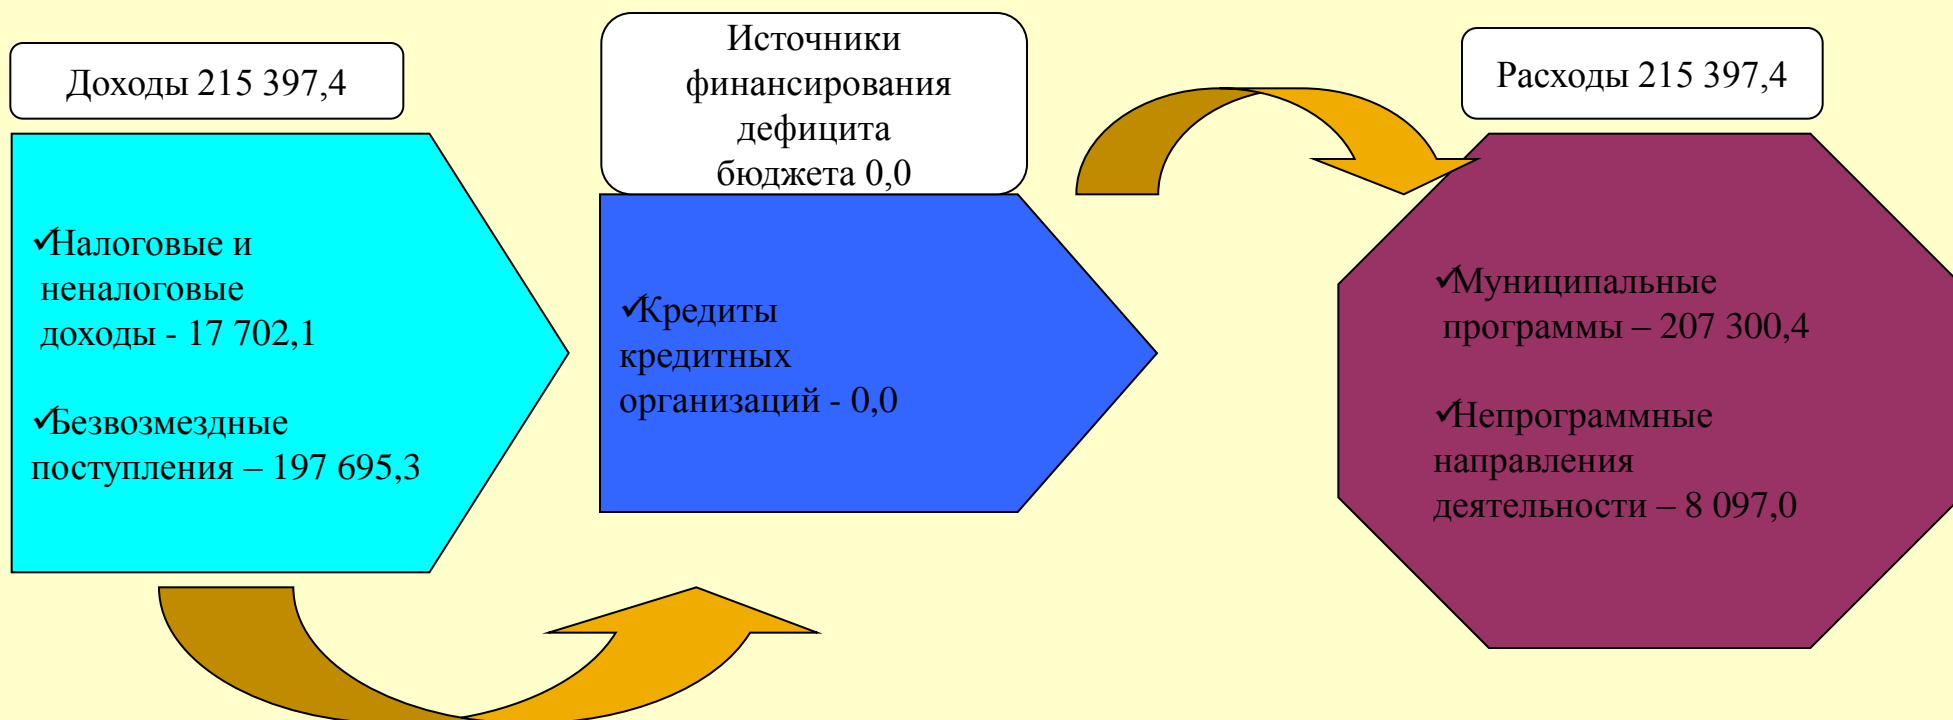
Доходы 215 397,4

✓Налоговые и неналоговые доходы - 17 702,1

✓Безвозмездные поступления – 197 695,3

Источники финансирования дефицита бюджета 0,0

✓Кредиты кредитных организаций - 0,0

Расходы 215 397,4

✓Муниципальные программы – 207 300,4

✓Непрограммные направления деятельности – 8 097,0